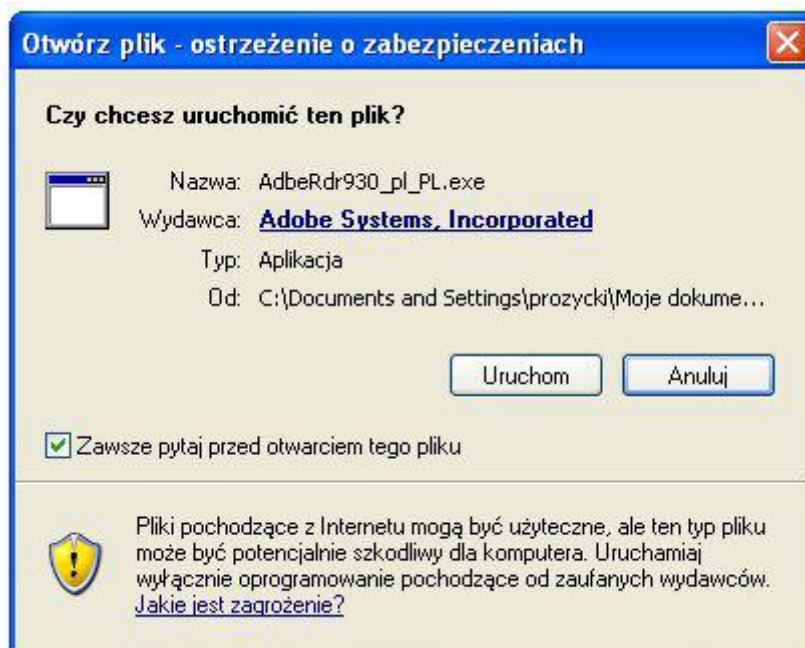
Otwórz plik - ostrzeżenie o zabezpieczeniach

Czy chcesz uruchomić ten plik?

Nazwa: AdbeRdr930_pl_PL.exe
Wydawca: Adobe Systems, Incorporated
Typ: Aplikacja
Od: C:\Documents and Settings\prozycki\Moje dokume...

Uruchom Anuluj

Zawsze pytaj przed otwarciem tego pliku

Pliki pochodzące z Internetu mogą być użyteczne, ale ten typ pliku może być potencjalnie szkodliwy dla komputera. Uruchamiaj wyłącznie oprogramowanie pochodzące od zaufanych wydawców. Jakie jest zagrożenie?